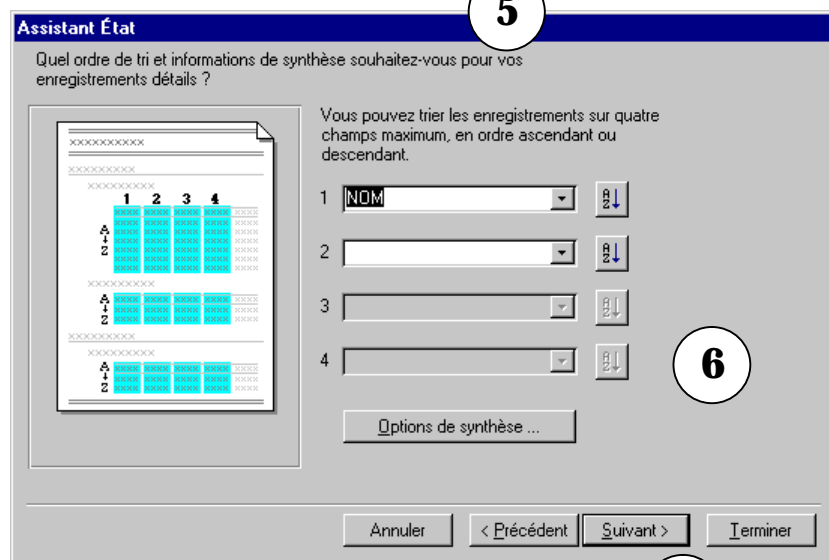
Assistant État

5

Quel ordre de tri et informations de synthèse souhaitez-vous pour vos enregistrements détails ?

XXXXXXXXXX
XXXXXXXXX
XXXXXXXXX
1 2 3 4
A
Z
XXXXXXXXX
A
Z
XXXXXXXXX
XXXXXXXXX
A
Z

Vous pouvez trier les enregistrements sur quatre champs maximum, en ordre ascendant ou descendant.

1 NOM
2
3
4

6

Options de synthèse ...

Annuler
< Précédent
Suivant >
Terminer